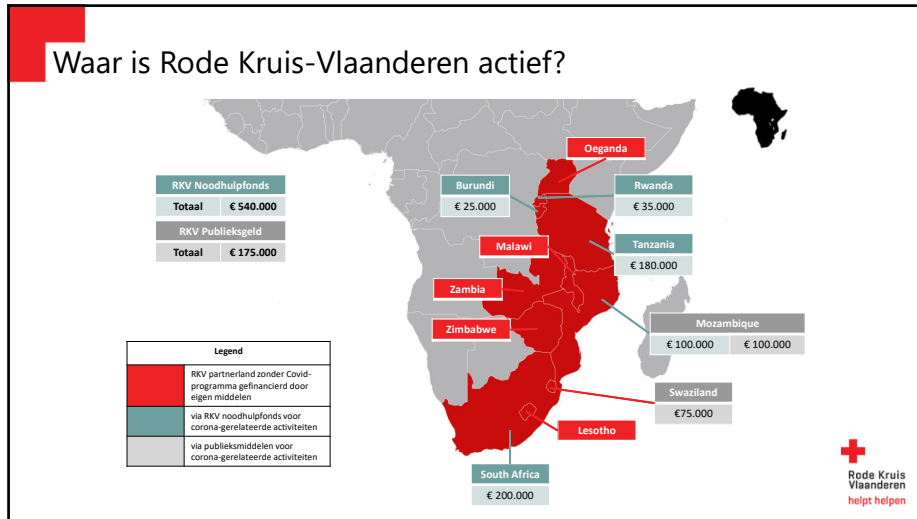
Waar is Rode Kruis-Vlaanderen actief?

| RKV Noodhulpfonds | |
|---|---|
| Totaal | € 540.000 |

| RKV Publieksgeld | |
|---|---|
| Totaal | € 175.000 |

Oeganda

Burundi
€ 25.000

Rwanda
€ 35.000

Malawi

Tanzania
€ 180.000

Zambia

Zimbabwe

Mozambique
€ 100.000 € 100.000

Swaziland
€75.000

Lesotho

South Africa
€ 200.000

| Legend | |
|---|---|
| | RKV partnerland zonder Covid-programma gefinancierd door eigen middelen |
| | via RKV noodhulpfonds voor corona-gerelateerde activiteiten |
| | via publieksmiddelen voor corona-gerelateerde activiteiten |

Rode Kruis Vlaanderen
helpt helpen